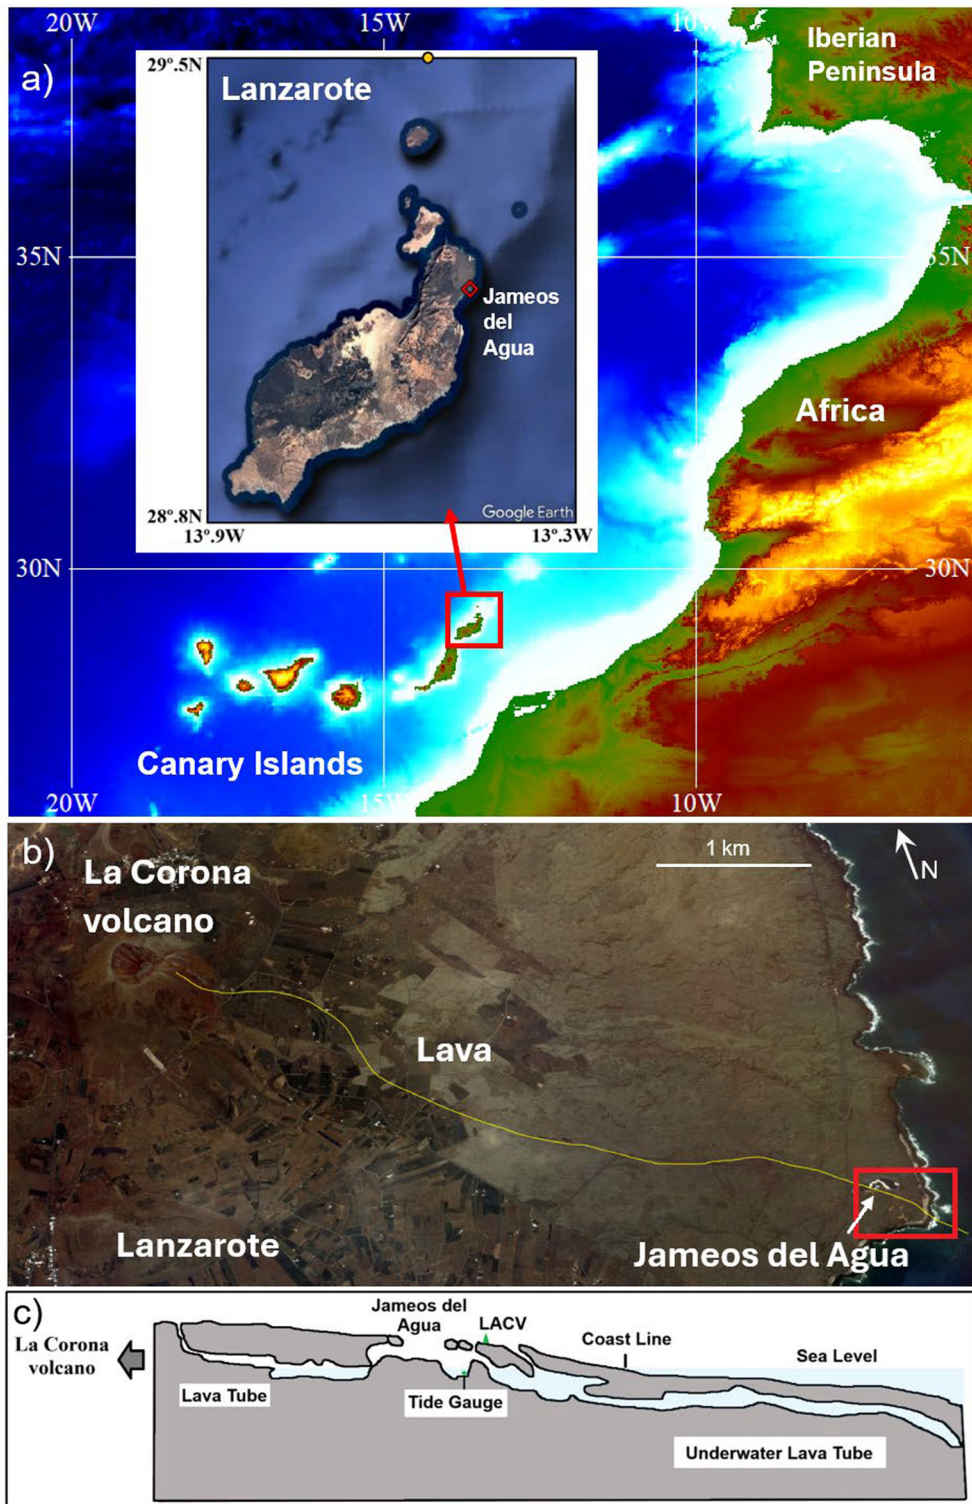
20W 15W 10W

a)

Iberian Peninsula

29°.5N

Lanzarote

35N 35N

Jameos del Agua

Africa

28°.8N

Google Earth

13°.9W 13°.3W

30N 30N

Canary Islands

20W 15W 10W

b)

La Corona volcano

1 km

N

Lava

Lanzarote

Jameos del Agua

c)

La Corona volcano

Jameos del Agua

LACV

Coast Line

Sea Level

Lava Tube

Tide Gauge

Underwater Lava Tube